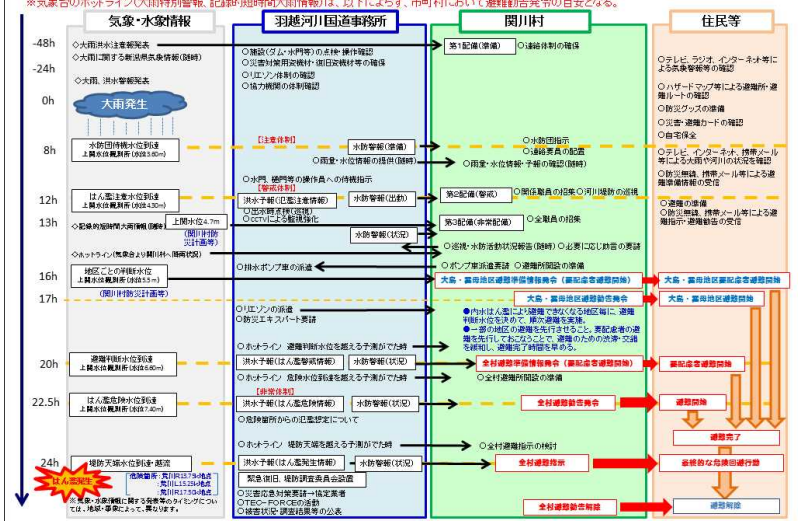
※気象台のホットライン(大雨特別警報、記録的短時間大雨情報)は、以下によらず、市町村において避難勧告発令の目安となる。

| | 気象・水象情報 | 羽越河川国道事務所 | 関川村 | 住民等 |
|---|---|---|---|---|
| -48h | ◇大雨洪水注意報発表 | ○施設(ダム・水門等)の点検・操作確認 ○災害対策用資機材・復旧資機材等の確保 ○リエゾン体制の確認 ○協力機関の体制確認 | 第1配備(準備) ○連絡体制の確保 | ○テレビ、ラジオ、インターネット等による気象等情報の確認 |
| -24h | ◇大雨に関する新潟県気象情報(随時) | | | |
| | ◇大雨、洪水警報発表 | | | ○ハザードマップ等による避難所・避難ルートの確認 |
| 0h | 大雨発生 | | | ○防災グッズの準備 ○災害・避難カードの確認 ○自宅保全 |
| 8h | 水防団待機水位到達 上関水位観測所(水位3.60m) | 【注意体制】 水防警報(準備) ○雨量・水位情報の提供(随時) | ○水防団指示 ○連絡要員の配置 ○雨量・水位情報・予報の確認(随時) | ○テレビ、インターネット、携帯メール等による大雨や河川の状況を確認 ○防災無線、携帯メール等による避難準備情報の受信 |
| | | ○水門、樋門等の操作員への待機指示 【警戒体制】 | | |
| 12h | はん濫注意水位到達 上関水位観測所(水位4.30m) | 洪水予報(氾濫注意情報) 水防警報(出動) ○巡視体制の確認 ○CCTVによる監視強化 | 第2配備(警戒) ○関係職員の招集 ○河川堤防の巡視 | ○避難の準備 ○防災無線、携帯メール等による避難指示・避難勧告の受信 |
| 13h | ◇記録的短時間大雨情報(随時) 上関水位4.7m (関川村防災計画等) | 水防警報(状況) | 第3配備(非常配備) ○全職員の招集 | |
| | ◇ホットライン(気象台より随時川、随時状況) | | ○巡視・水防活動状況報告(随時) ○必要に応じ防音の要請 | |
| | | ○排水ポンプ車の派遣 | ○ポンプ車派遣要請 ○避難所開設の準備 | |
| 16h | 地区ごとの判断水位 上関水位観測所(水位5.5m) (関川村防災計画等) | | 大島・高寺地区避難準備情報発令 | 大島・高寺地区要配慮者避難開始 |
| 17h | | | 大島・高寺地区避難勧告発令 | 大島・高寺地区避難開始 |
| | | ○リエゾンの派遣 ○防災エキスパート要請 | ●内水はん濫により避難できなくなる地区に、避難判断水位を決めて、順次避難を実施。 ●一部の地区の避難を先行させることで、要配慮者の避難を先行しておこなうことで、避難のための交通・交錯を緩和し、避難完了時間を早める。 | |
| | | ○ホットライン 避難判断水位を超える予測がでた時 | | |
| 20h | 避難判断水位到達 上関水位観測所(水位6.60m) | 洪水予報(はん濫警戒情報) 水防警報(状況) | 全村避難準備情報発令(要配慮者避難開始) ○全村避難所開設の準備 | 要配慮者避難開始 |
| | | ○ホットライン 危険水位到達を超える予測がでた時 【非常体制】 | | |
| 22.5h | はん濫危険水位到達 上関水位観測所(水位7.40m) | 洪水予報(はん濫危険情報) 水防警報(状況) ○危険箇所からの氾濫想定について | 全村避難勧告発令 | 避難開始 |
| | | ○ホットライン 堤防天端を超える予測がでた時 | ○全村避難指示の検討 | 避難完了 |
| 24h | 堤防天端水位到達・越流 危険箇所:荒川KP15.7k地点 荒川KP15.2k地点 荒川KP17.5k地点 はん濫発生 | 洪水予報(はん濫発生情報) 水防警報(状況) 緊急復旧、堤防調査員会議設置 ○災害応急対策要請→協定業者 ○TEC-FORCEの派遣 ○被害状況・調査結果等の公表 | 全村避難指示 | 最終的な危険回避行動 |
| | ※気象・水象情報に関する発表等のタイミングについては、地域・事象によって異なります。 | | 全村避難指示解除 | 避難解除 |